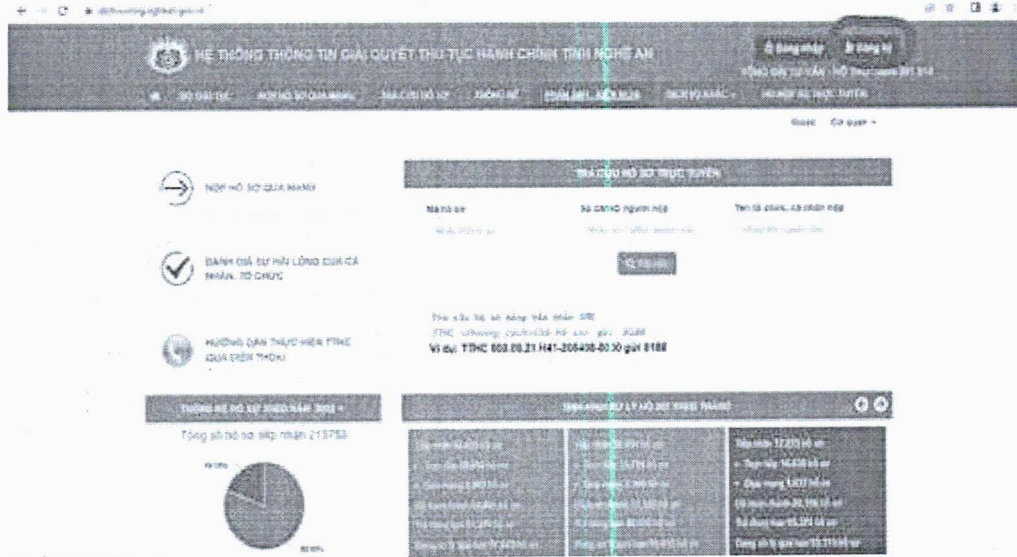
HỆ THỐNG THÔNG TIN GIẢI QUYẾT THỦ TỤC HÀNH CHÍNH TỈNH NGHỆ AN

Đăng nhập | Đăng ký

TỔNG ĐÀI TƯ VẤN - HỖ TRỢ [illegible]

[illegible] | NỘP HỒ SƠ QUA MẠNG | TRA CỨU HỒ SƠ | THỐNG KÊ | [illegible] | DỊCH VỤ KHÁC | NGHE AN TRỰC TUYẾN

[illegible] Cơ quan

NỘP HỒ SƠ QUA MẠNG

ĐÁNH GIÁ SỰ HÀI LÒNG CỦA CÁ NHÂN, TỔ CHỨC

HƯỚNG DẪN THỰC HIỆN TTHC QUA ĐIỆN THOẠI

TRA CỨU HỒ SƠ TRỰC TUYẾN

Mã hồ sơ | Số CMND người nộp | Tên tổ chức, cá nhân nộp

Tra cứu

Tra cứu hồ sơ bằng tin nhắn SMS
TTHC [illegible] gửi 8188
Ví dụ: TTHC 000.00.21.H41-200408-0030 gửi 8188

THỐNG KÊ HỒ SƠ THEO NĂM 2022

Tổng số hồ sơ tiếp nhận 213753

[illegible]

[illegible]